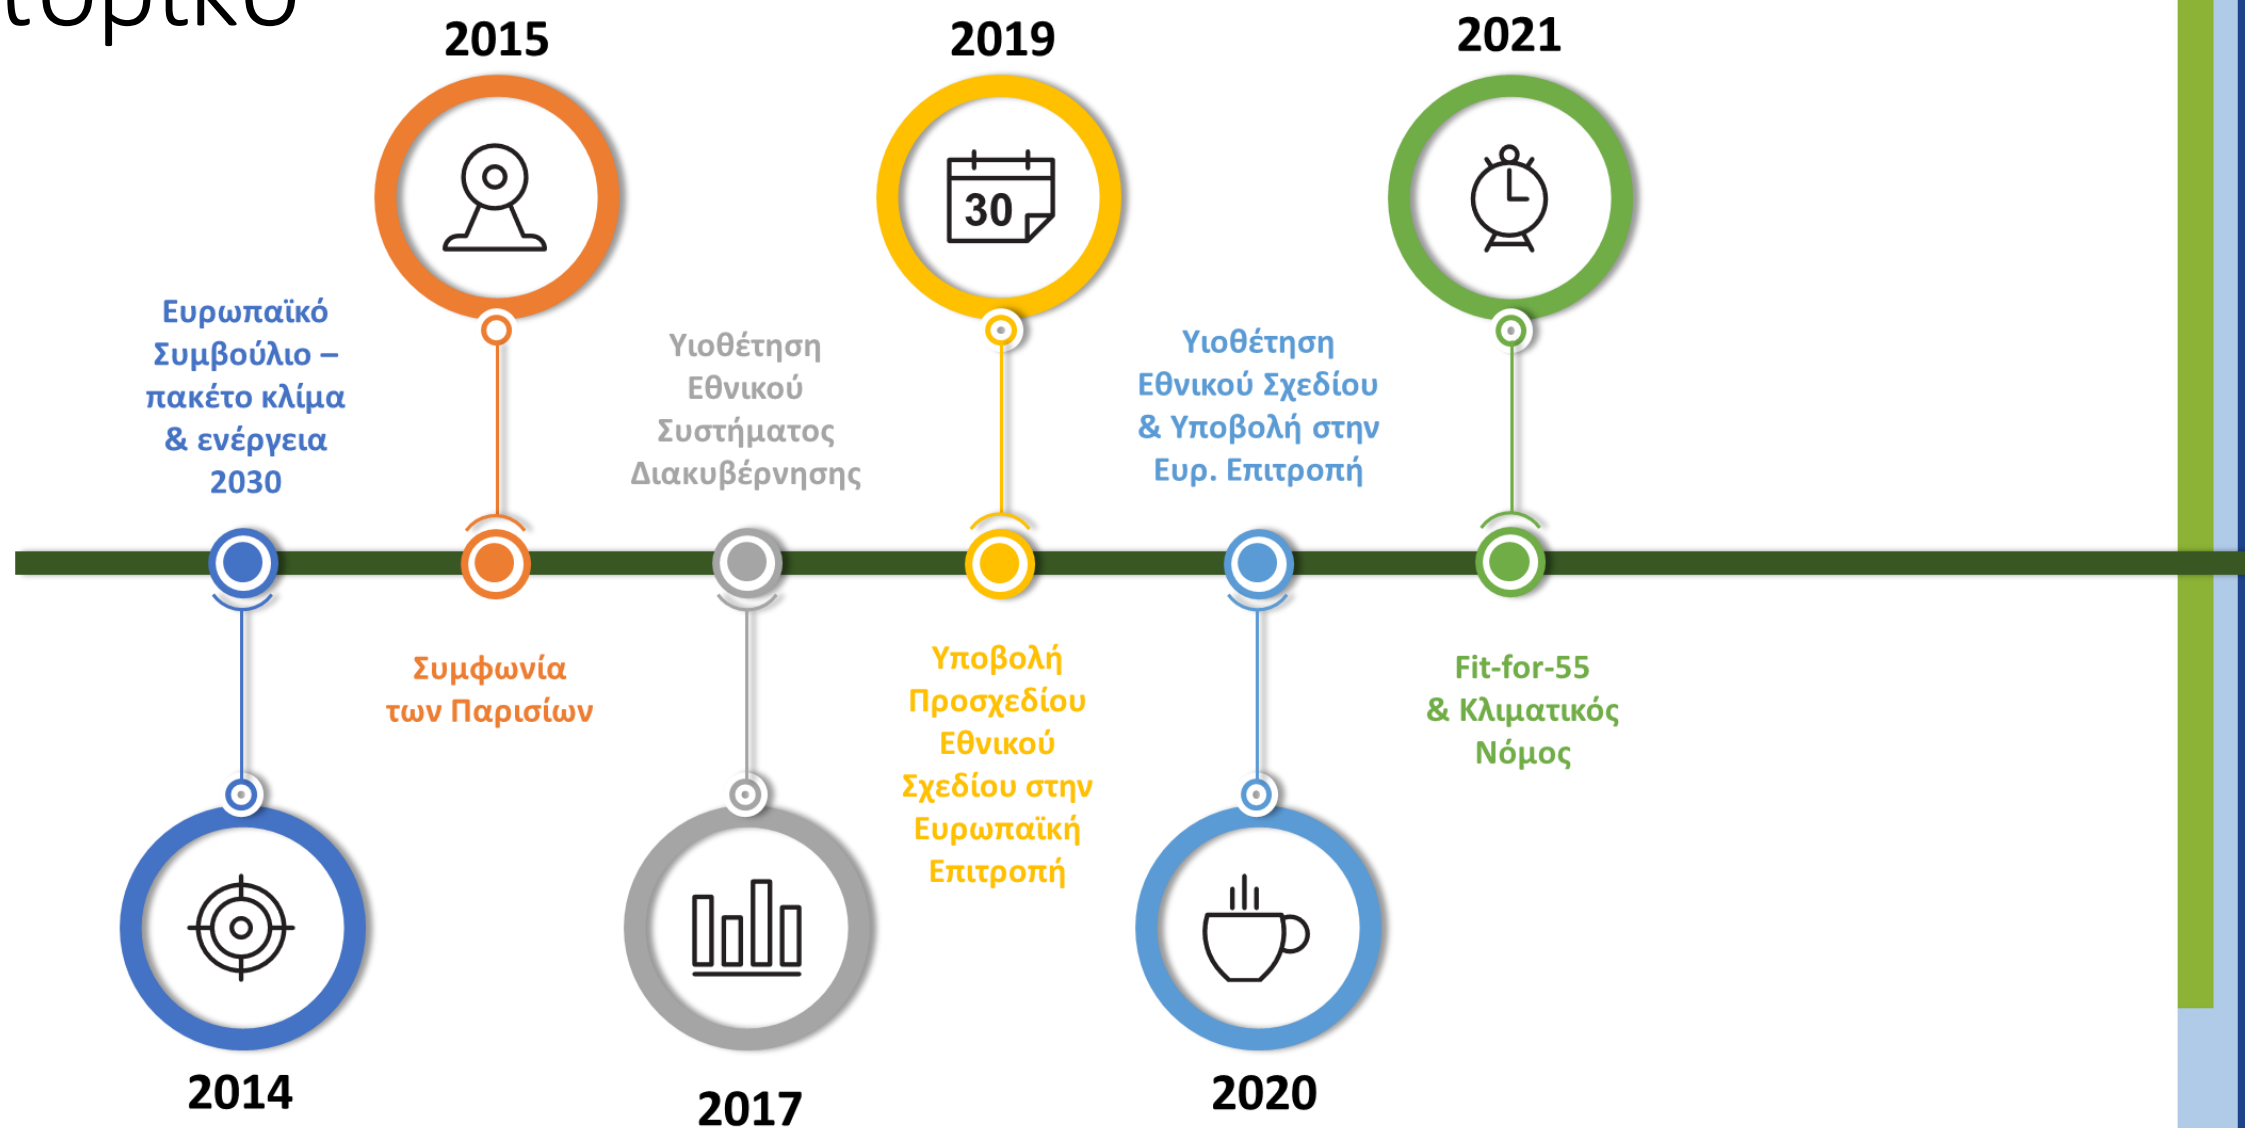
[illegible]

2015

2019

2021

Ευρωπαϊκό Συμβούλιο – πακέτο κλίμα & ενέργεια 2030

Υιοθέτηση Εθνικού Συστήματος Διακυβέρνησης

Υιοθέτηση Εθνικού Σχεδίου & Υποβολή στην Ευρ. Επιτροπή

Συμφωνία των Παρισίων

Υποβολή Προσχεδίου Εθνικού Σχεδίου στην Ευρωπαϊκή Επιτροπή

Fit-for-55 & Κλιματικός Νόμος

30

2014

2017

2020